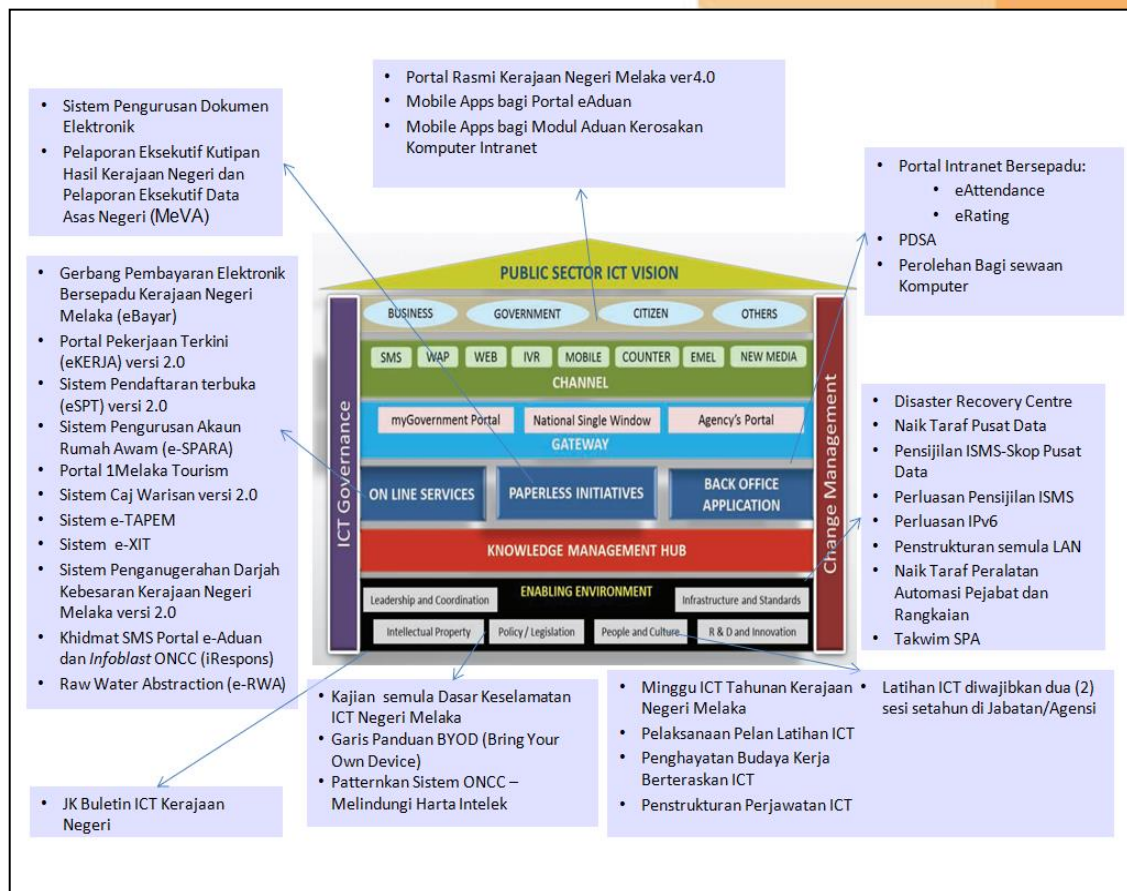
- Portal Rasmi Kerajaan Negeri Melaka ver4.0
- Mobile Apps bagi Portal eAduan
- Mobile Apps bagi Modul Aduan Kerosakan Komputer Intranet

- Sistem Pengurusan Dokumen Elektronik
- Pelaporan Eksekutif Kutipan Hasil Kerajaan Negeri dan Pelaporan Eksekutif Data Asas Negeri (MeVA)

- Portal Intranet Bersepadu:
  - eAttendance
  - eRating
- PDSA
- Perolehan Bagi sewaan Komputer

- Gerbang Pembayaran Elektronik Bersepadu Kerajaan Negeri Melaka (eBayar)
- Portal Pekerjaan Terkini (eKERJA) versi 2.0
- Sistem Pendaftaran terbuka (eSPT) versi 2.0
- Sistem Pengurusan Akaun Rumah Awam (e-SPARA)
- Portal 1Melaka Tourism
- Sistem Caj Warisan versi 2.0
- Sistem e-TAPEM
- Sistem e-XIT
- Sistem Penganugerahan Darjah Kebesaran Kerajaan Negeri Melaka versi 2.0
- Khidmat SMS Portal e-Aduan dan Infoblast ONCC (iRespons)
- Raw Water Abstraction (e-RWA)

PUBLIC SECTOR ICT VISION

BUSINESS GOVERNMENT CITIZEN OTHERS

SMS WAP WEB IVR MOBILE COUNTER EMEL NEW MEDIA

CHANNEL

myGovernment Portal National Single Window Agency's Portal

GATEWAY

ON LINE SERVICES PAPERLESS INITIATIVES BACK OFFICE APPLICATION

KNOWLEDGE MANAGEMENT HUB

ENABLING ENVIRONMENT

Leadership and Coordination Infrastructure and Standards

Intellectual Property Policy / Legislation People and Culture R & D and Innovation

ICT Governance

Change Management

- Disaster Recovery Centre
- Naik Taraf Pusat Data
- Pensijilan ISMS-Skop Pusat Data
- Perluasan Pensijilan ISMS
- Perluasan IPv6
- Penstrukturan semula LAN
- Naik Taraf Peralatan Automasi Pejabat dan Rangkaian
- Takwim SPA

- Kajian semula Dasar Keselamatan ICT Negeri Melaka
- Garis Panduan BYOD (Bring Your Own Device)
- Patternkan Sistem ONCC – Melindungi Harta Intelek

- Minggu ICT Tahunan Kerajaan Negeri Melaka
- Pelaksanaan Pelan Latihan ICT
- Penghayatan Budaya Kerja Berteraskan ICT
- Penstrukturan Perjawatan ICT

- Latihan ICT diwajibkan dua (2) sesi setahun di Jabatan/Agensi

- JK Buletin ICT Kerajaan Negeri